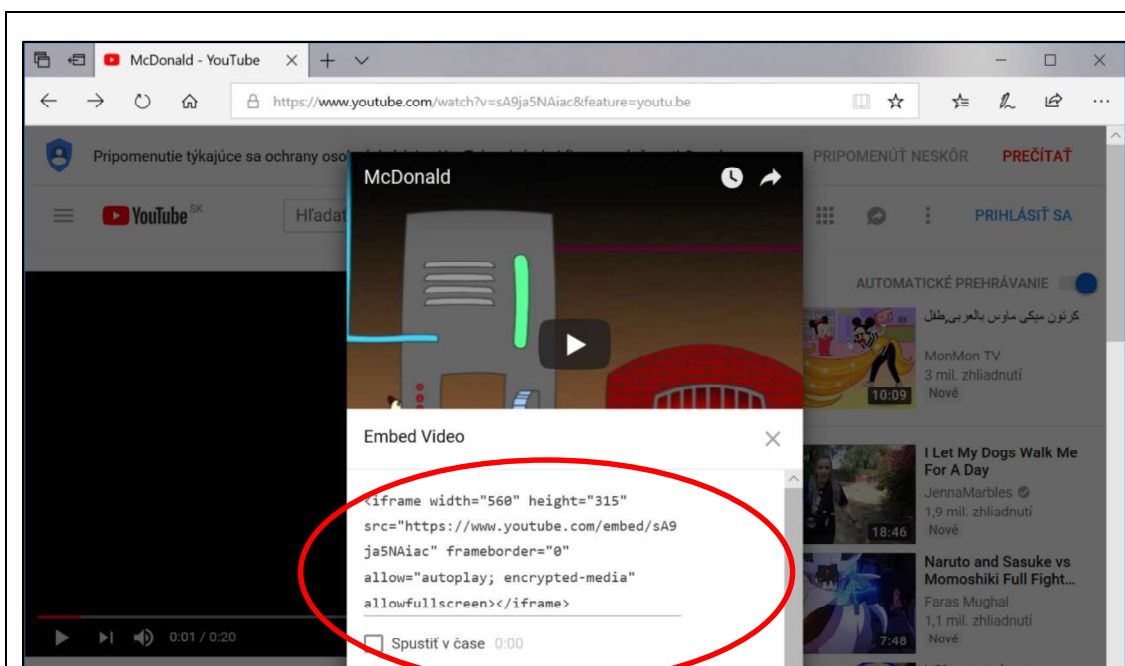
McDonald - YouTube

https://www.youtube.com/watch?v=sA9ja5NAiac&feature=youtu.be

Pripomenutie týkajúce sa ochrany oso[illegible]

PRIPOMENÚŤ NESKÔR

PREČÍTAŤ

YouTube SK

Hľadať

PRIHLÁSIŤ SA

McDonald

AUTOMATICKÉ PREHRÁVANIE

كرتون ميكي ماوس بالعربي,طفل

MonMon TV

3 mil. zhliadnutí

Nové

10:09

Embed Video

<iframe width="560" height="315" src="https://www.youtube.com/embed/sA9ja5NAiac" frameborder="0" allow="autoplay; encrypted-media" allowfullscreen></iframe>

I Let My Dogs Walk Me For A Day

JennaMarbles

1,9 mil. zhliadnutí

Nové

18:46

Naruto and Sasuke vs Momoshiki Full Fight...

Faras Mughal

1,1 mil. zhliadnutí

Nové

7:48

Spustiť v čase 0:00

0:01 / 0:20